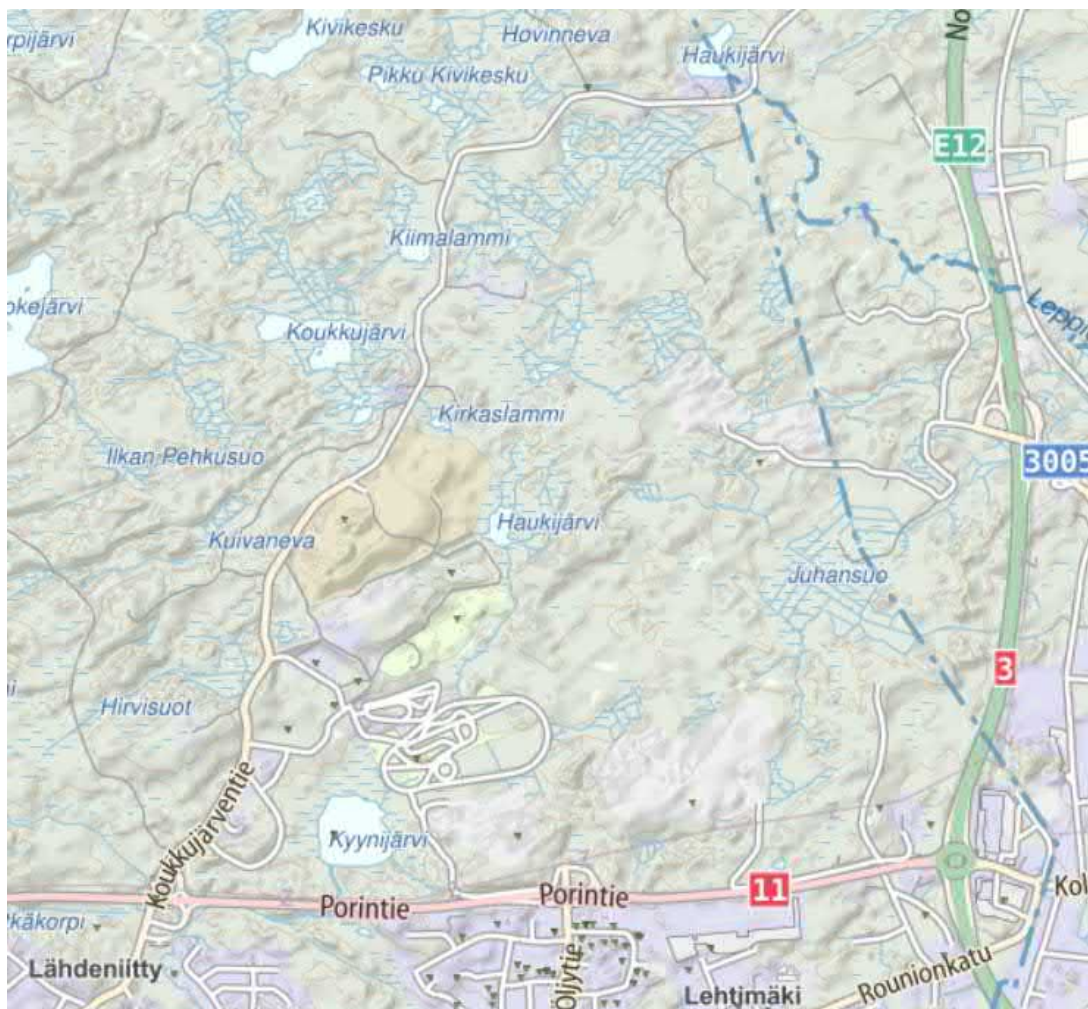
rpijärvi
Kivikesku
Hovinneva
Haukijärvi
No
Pikku Kivikesku
E12
Kiimalammi
okejärvi
Koukkujärvi
Leppi
Kirkaslammi
3005
Ilkan Pehkusuo
Haukijärvi
Kuivaneva
Juhansuo
3
Hirvisuot
Koukkujärventie
Kyynijärvi
Porintie
Porintie
11
Kol
käkorpi
Lähdeniitty
Öljytie
Lehtimäki
Rounionkatu